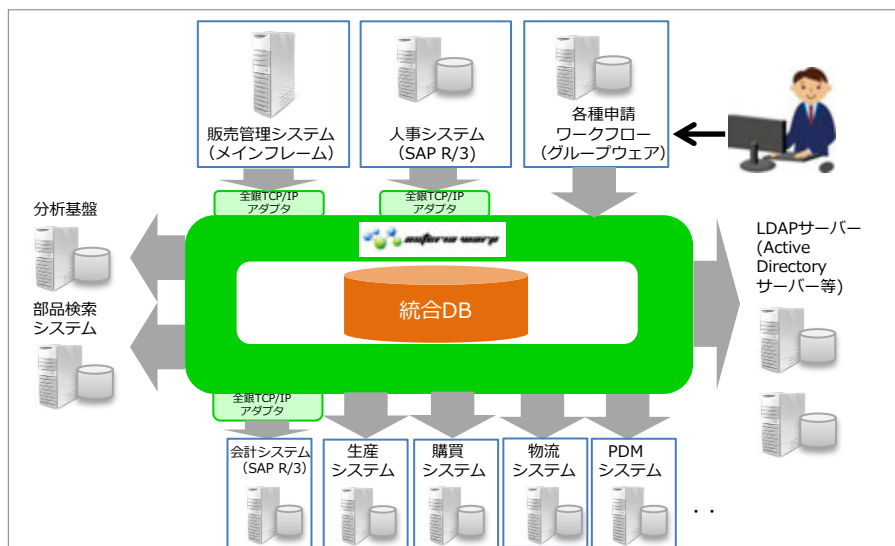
販売管理システム
（メインフレーム）

人事システム
（SAP R/3）

各種申請
ワークフロー
（グループウェア）

全銀TCP/IP
アダプタ

全銀TCP/IP
アダプタ

分析基盤

部品検索
システム

asteria warp

統合DB

LDAPサーバー
(Active
Directory
サーバー等)

全銀TCP/IP
アダプタ

会計システム
（SAP R/3）

生産
システム

購買
システム

物流
システム

PDM
システム

・・